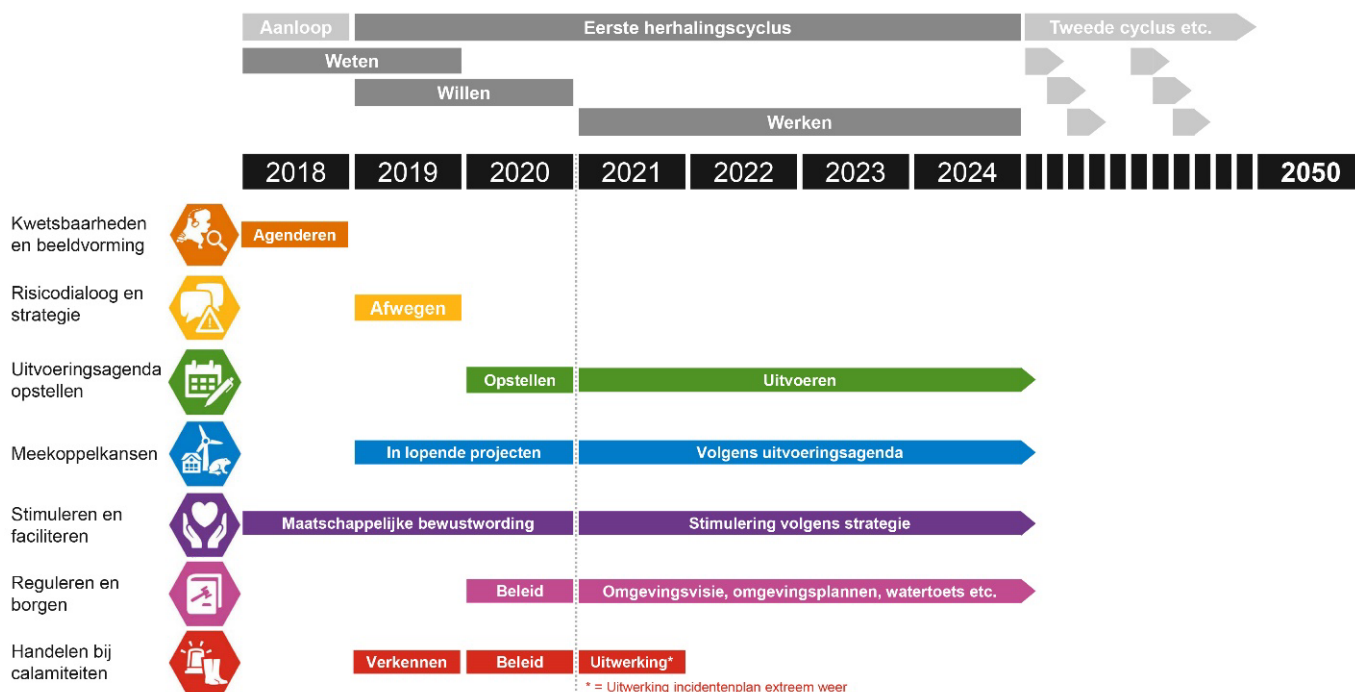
Aanloop
Eerste herhalingscyclus
Tweede cyclus etc.
Weten
Willen
Werken

| 2018 | 2019 | 2020 | 2021 | 2022 | 2023 | 2024 | 2050 |
|---|---|---|---|---|---|---|---|

Kwetsbaarheden en beeldvorming
Agenderen

Risicodialoog en strategie
Afwegen

Uitvoeringsagenda opstellen
Opstellen
Uitvoeren

Meekoppelkansen
In lopende projecten
Volgens uitvoeringsagenda

Stimuleren en faciliteren
Maatschappelijke bewustwording
Stimulering volgens strategie

Reguleren en borgen
Beleid
Omgevingsvisie, omgevingsplannen, watertoets etc.

Handelen bij calamiteiten
Verkennen
Beleid
Uitwerking*
* = Uitwerking incidentenplan extreem weer